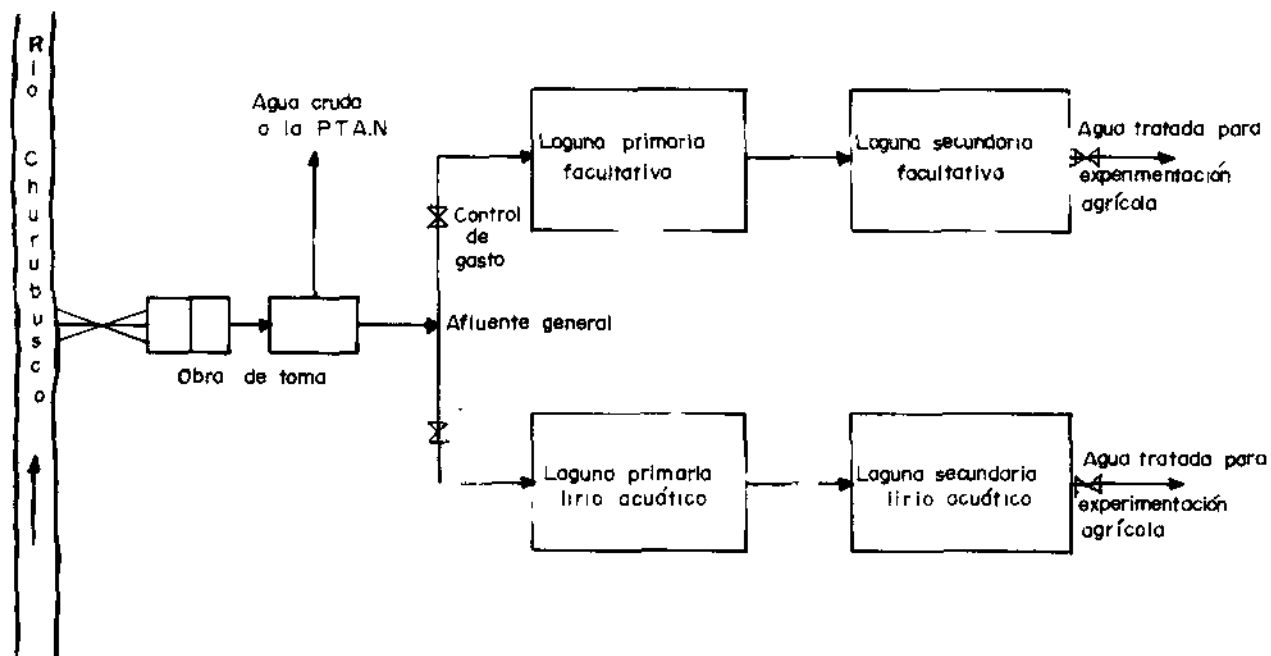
Rio Churubusco

Agua cruda a la PTA.N

Obra de toma

Afluente general

Control de gasto

Laguna primaria facultativa

Laguna secundaria facultativa

Agua tratada para experimentación agrícola

Laguna primaria lirio acuático

Laguna secundaria lirio acuático

Agua tratada para experimentación agrícola